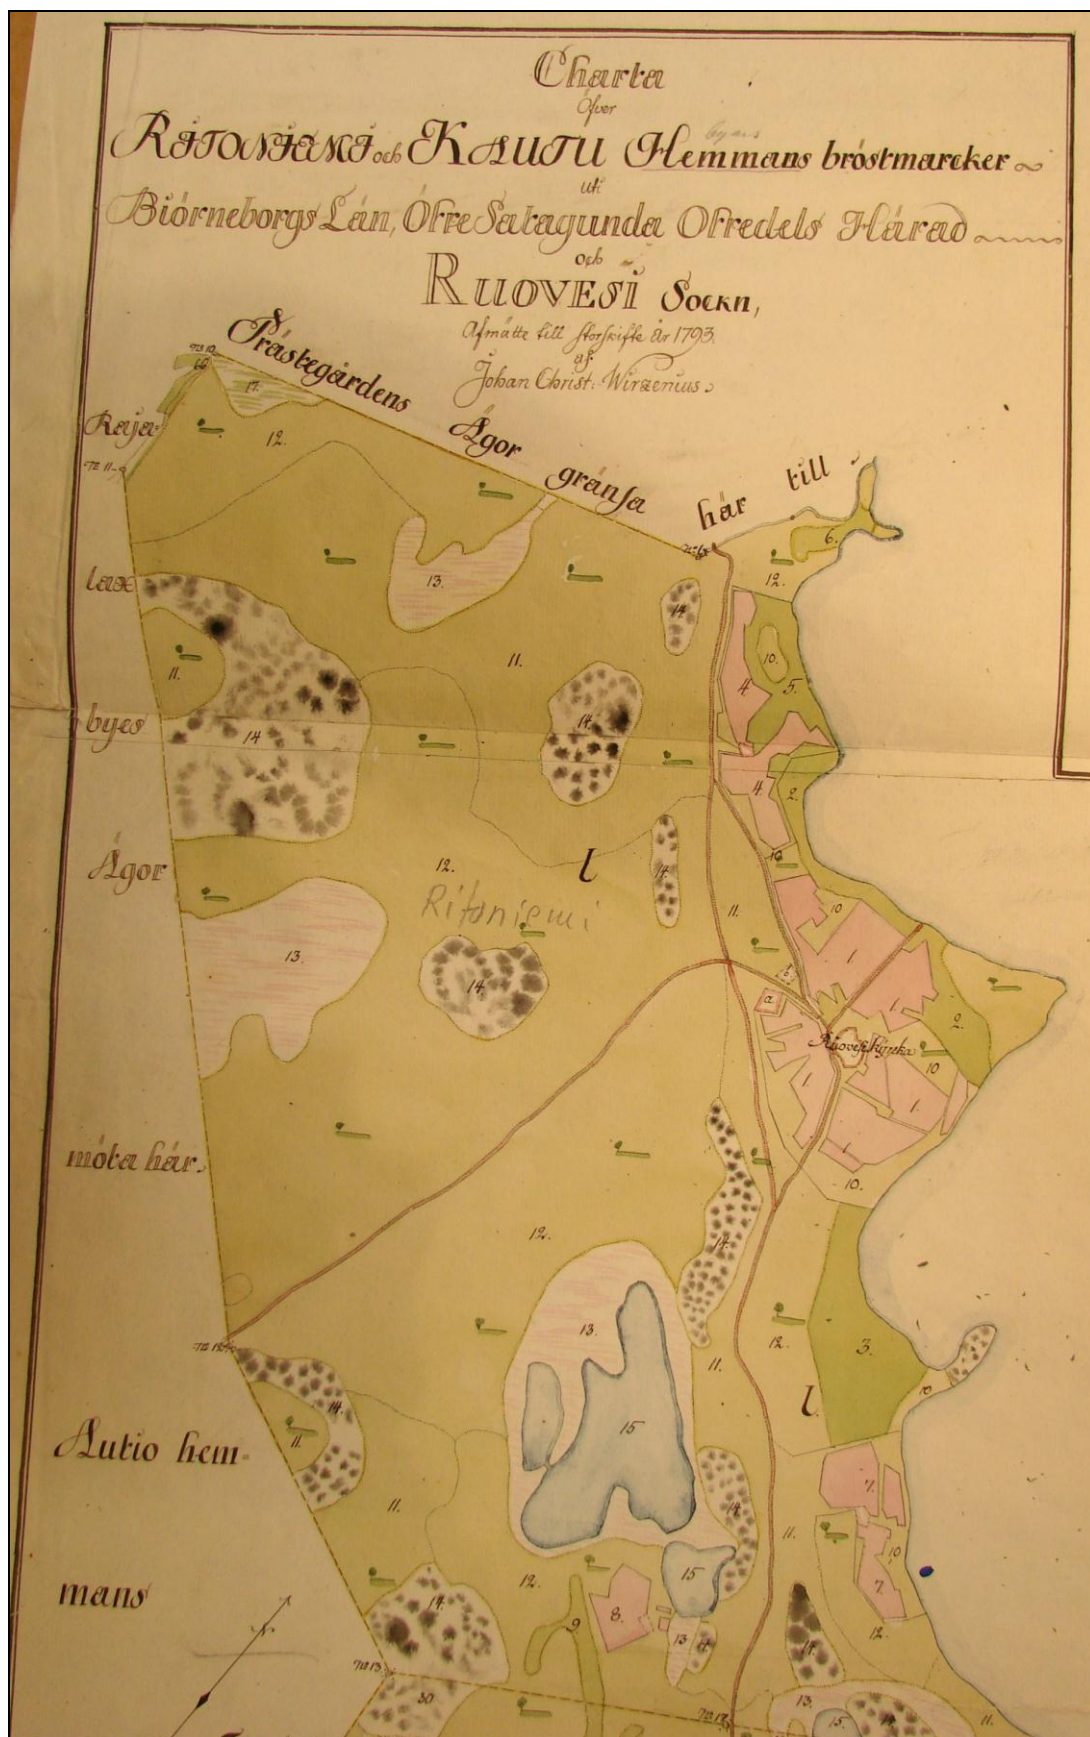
Charta
öfver
RITONIEMI och KAUTU byars Hemmans bröstmarcker
uti
Biörneborgs Län, Öfre Satagunda Öfredels Härad
och
RUOVESI Sockn,
Afmätte till storskifte år 1793.
af
Johan Christ: Wirzenius.

Prästegårdens Ägor gränsa här till

Raja-
lax
byes
Ägor
möta här.

Autio hem-
mans

Ritoniemi

Ruovesi kyrka

l
l

12. 13. 11. 14. 12. 13. 14. 11. 12. 13. 15. 14. 11. 11. 12. 14. 30. 9. 8. 15. 13. 12. 11. 3. 10. 7. 7. 10. 12. 11. 13. 15. 14. 17. 14. 14. 14. 11. 12. 6. 12. 10. 4. 5. 4. 2. 10. 10. 1. 1. 2. 10. 1. 1. 1. 10. a. b.

№ 10. № 11. № 6. № 12. № 13. № 13.